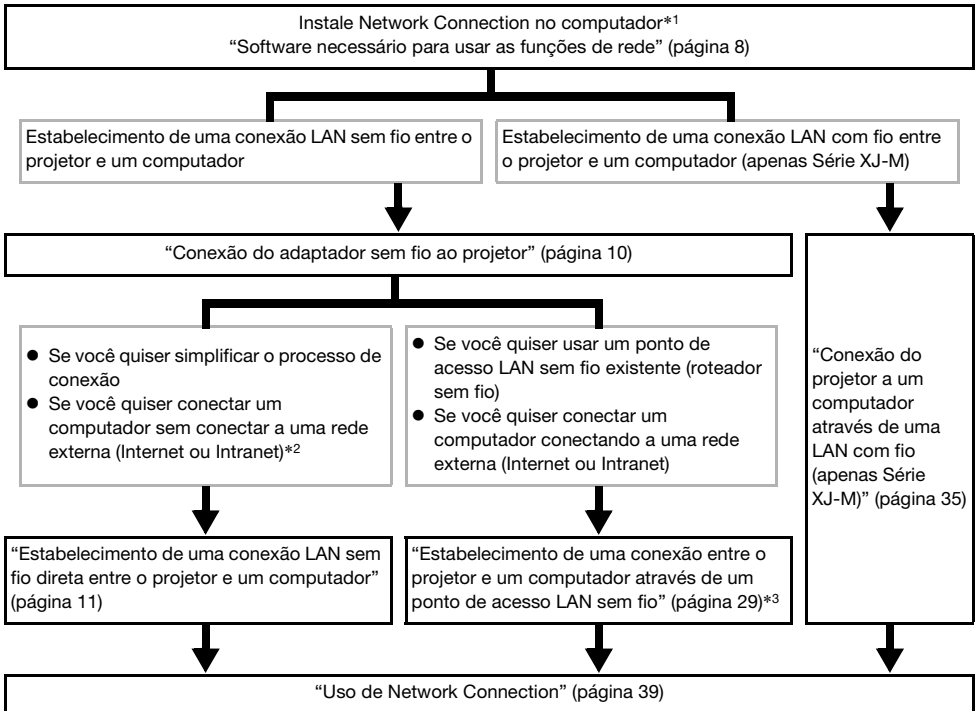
Instale Network Connection no computador*1
"Software necessário para usar as funções de rede" (página 8)

Estabelecimento de uma conexão LAN sem fio entre o projetor e um computador

Estabelecimento de uma conexão LAN com fio entre o projetor e um computador (apenas Série XJ-M)

"Conexão do adaptador sem fio ao projetor" (página 10)

● Se você quiser simplificar o processo de conexão
● Se você quiser conectar um computador sem conectar a uma rede externa (Internet ou Intranet)*2

● Se você quiser usar um ponto de acesso LAN sem fio existente (roteador sem fio)
● Se você quiser conectar um computador conectando a uma rede externa (Internet ou Intranet)

"Conexão do projetor a um computador através de uma LAN com fio (apenas Série XJ-M)" (página 35)

"Estabelecimento de uma conexão LAN sem fio direta entre o projetor e um computador" (página 11)

"Estabelecimento de uma conexão entre o projetor e um computador através de um ponto de acesso LAN sem fio" (página 29)*3

"Uso de Network Connection" (página 39)